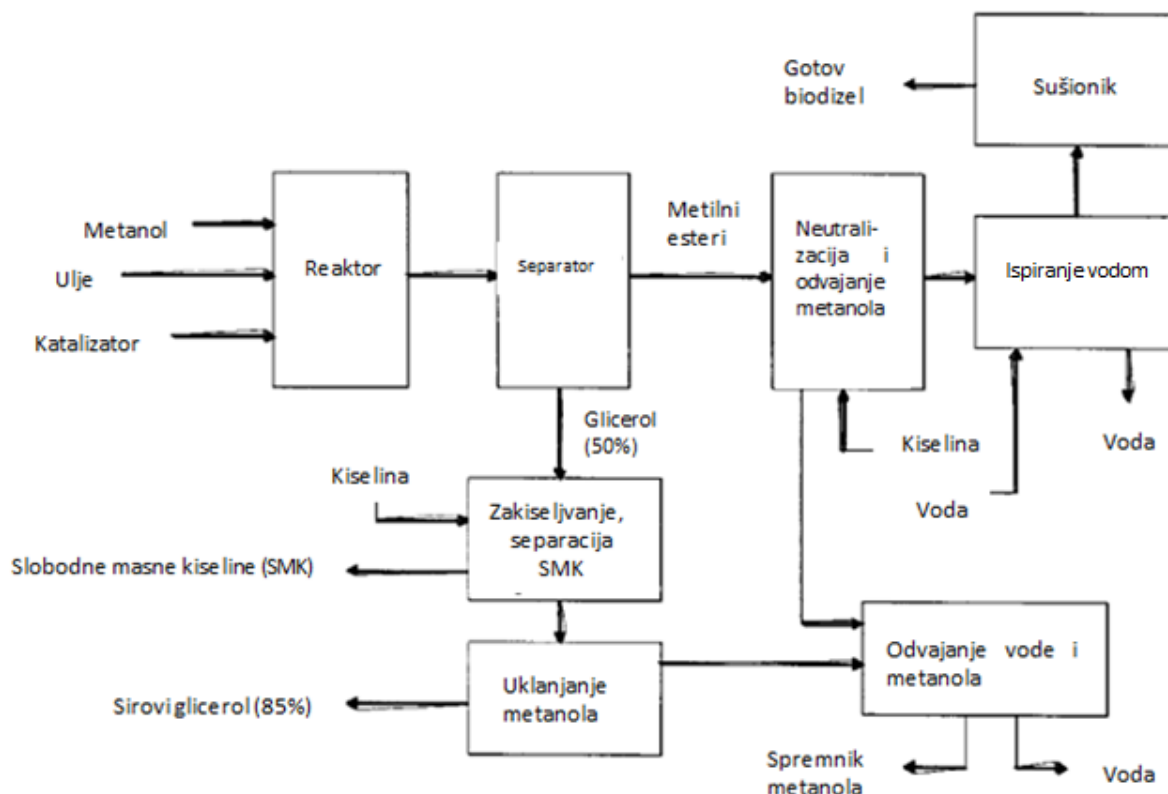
Gotov biodizel

Sušionik

Metanol

Ulje

Katalizator

Reaktor

Separator

Metilni esteri

Neutralizacija i odvajanje metanola

Ispiranje vodom

Glicerol (50%)

Kiselina

Voda

Voda

Kiselina

Zakiseljvanje, separacija SMK

Slobodne masne kiseline (SMK)

Odvajanje vode i metanola

Sirovi glicerol (85%)

Uklanjanje metanola

Spremnik metanola

Voda